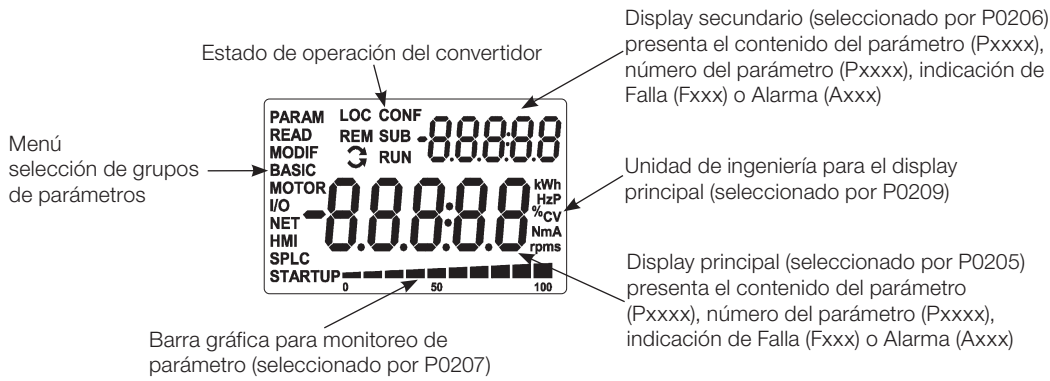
Display secundario (seleccionado por P0206) presenta el contenido del parámetro (Pxxxx), número del parámetro (Pxxxx), indicación de Falla (Fxxx) o Alarma (Axxx)

Estado de operación del convertidor

Menú selección de grupos de parámetros

PARAM
READ
MODIF
BASIC
MOTOR
I/O
NET
HMI
SPLC
STARTUP

LOC CONF
REM SUB
RUN

-8.8.8:8.8

-8.8.8:8.8

kWh
HzP
%CV
NmA
rpms

0 50 100

Unidad de ingeniería para el display principal (seleccionado por P0209)

Display principal (seleccionado por P0205) presenta el contenido del parámetro (Pxxxx), número del parámetro (Pxxxx), indicación de Falla (Fxxx) o Alarma (Axxx)

Barra gráfica para monitoreo de parámetro (seleccionado por P0207)